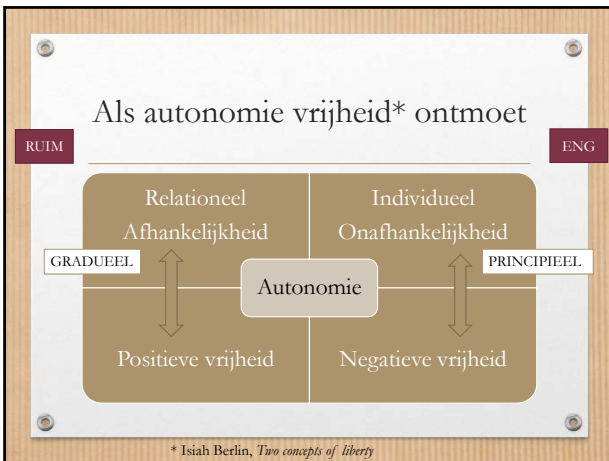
Als autonomie vrijheid* ontmoet

RUIM

ENG

Relationeel
Afhankelijkheid

Individueel
Onafhankelijkheid

GRADUEEL

PRINCIPIEEL

Autonomie

Positieve vrijheid

Negatieve vrijheid

* Isiah Berlin, *Two concepts of liberty*